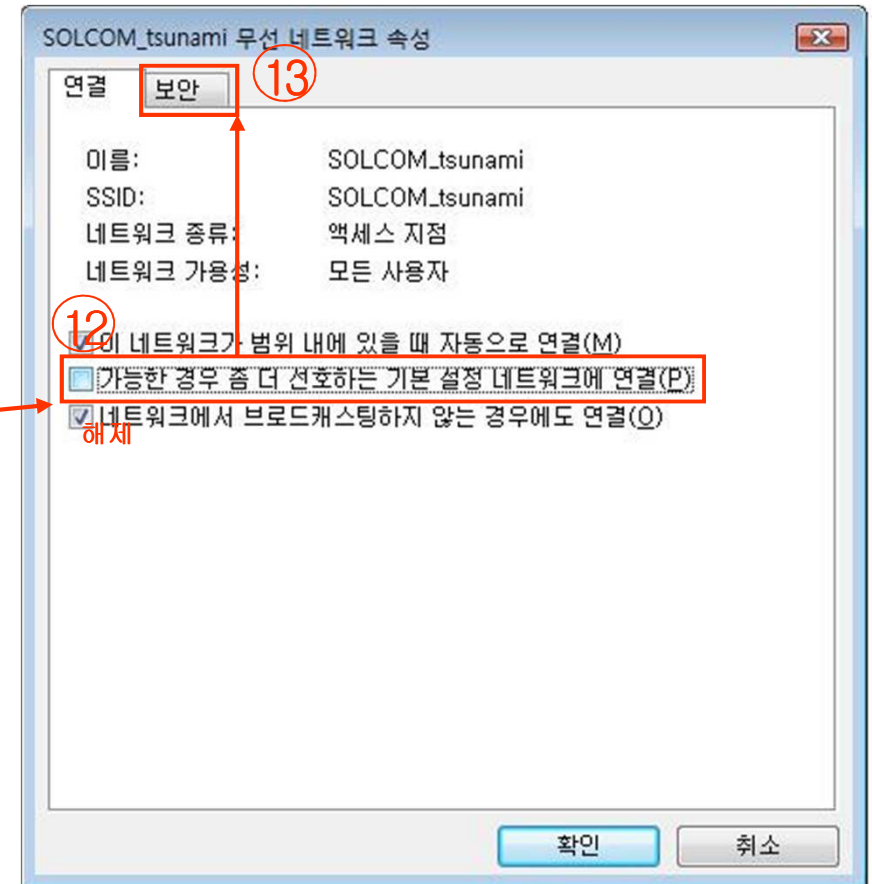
SOLCOM_tsunami 무선 네트워크 속성

연결 보안 ⑬

이름: SOLCOM_tsunami
SSID: SOLCOM_tsunami
네트워크 종류: 액세스 지점
네트워크 가용성: 모든 사용자

⑫
이 네트워크가 범위 내에 있을 때 자동으로 연결(M)
가능한 경우 좀 더 선호하는 기본 설정 네트워크에 연결(P)
네트워크에서 브로드캐스팅하지 않는 경우에도 연결(O)
해제

확인 취소